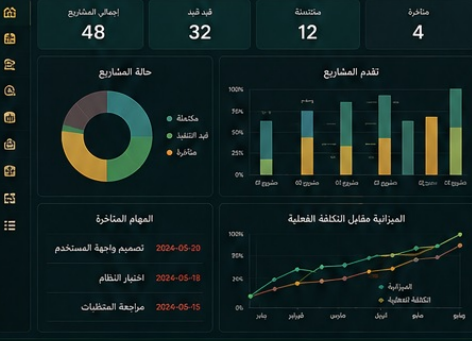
إجمالي المشاريع
48

قيد قيد
32

مكتملة
12

متأخرة
4

حالة المشاريع
مكتملة
قيد التنفيذ
متأخرة

تقدم المشاريع
100%
75%
50%
25%
0%
مشروع 07
مشروع 03
مشروع 01
مشروع 05
مشروع 02
مشروع 01

المهام المتأخرة
2024-05-20 تصميم واجهة المستخدم
2024-05-18 اختبار النظام
2024-05-15 مراجعة المتطلبات

الميزانية مقابل التكلفة الفعلية
100%
75%
50%
25%
0%
الميزانية
التكلفة الفعلية
يناير
فبراير
مارس
ابريل
مايو
يونيو